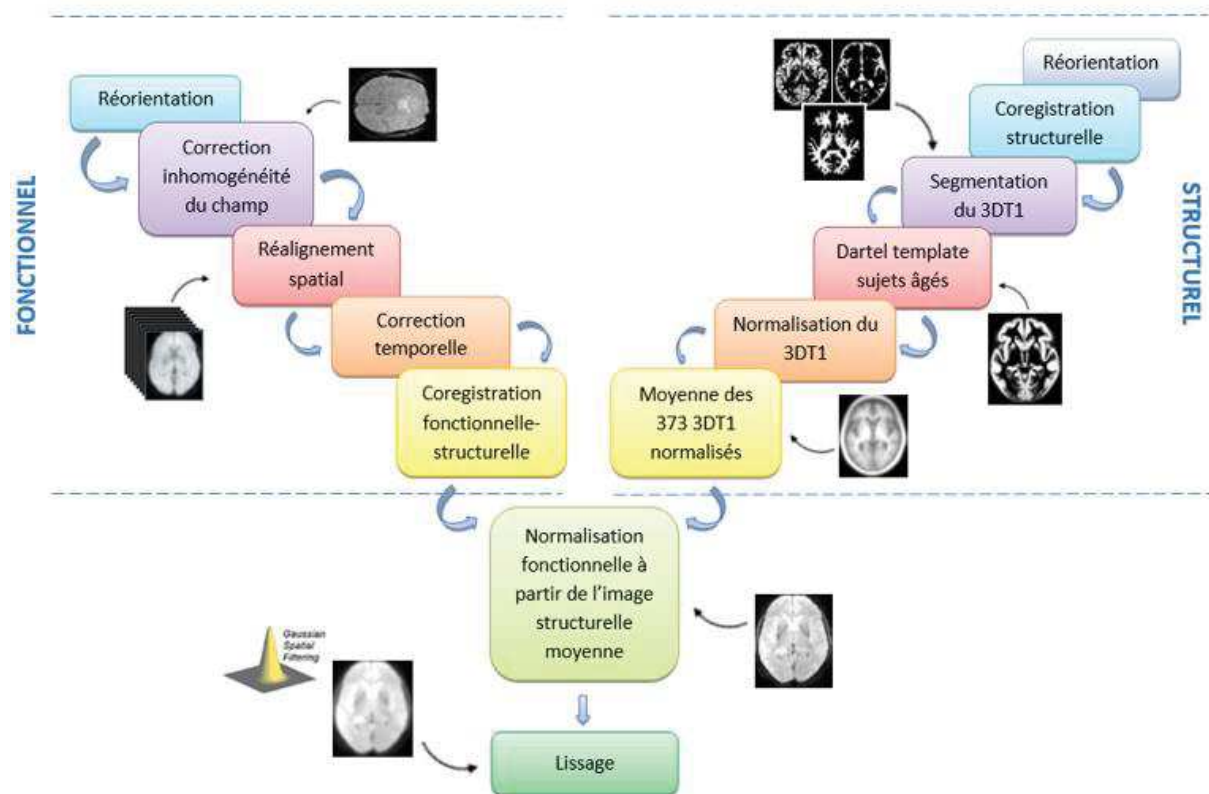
FONCTIONNEL

Réorientation

Correction inhomogénéité du champ

Réalignement spatial

Correction temporelle

Coregistration fonctionnelle-structurelle

STRUCTUREL

Réorientation

Coregistration structurelle

Segmentation du 3DT1

Dartel template sujets âgés

Normalisation du 3DT1

Moyenne des 373 3DT1 normalisés

Normalisation fonctionnelle à partir de l'image structurelle moyenne

Gaussian Spatial Filtering

Lissage